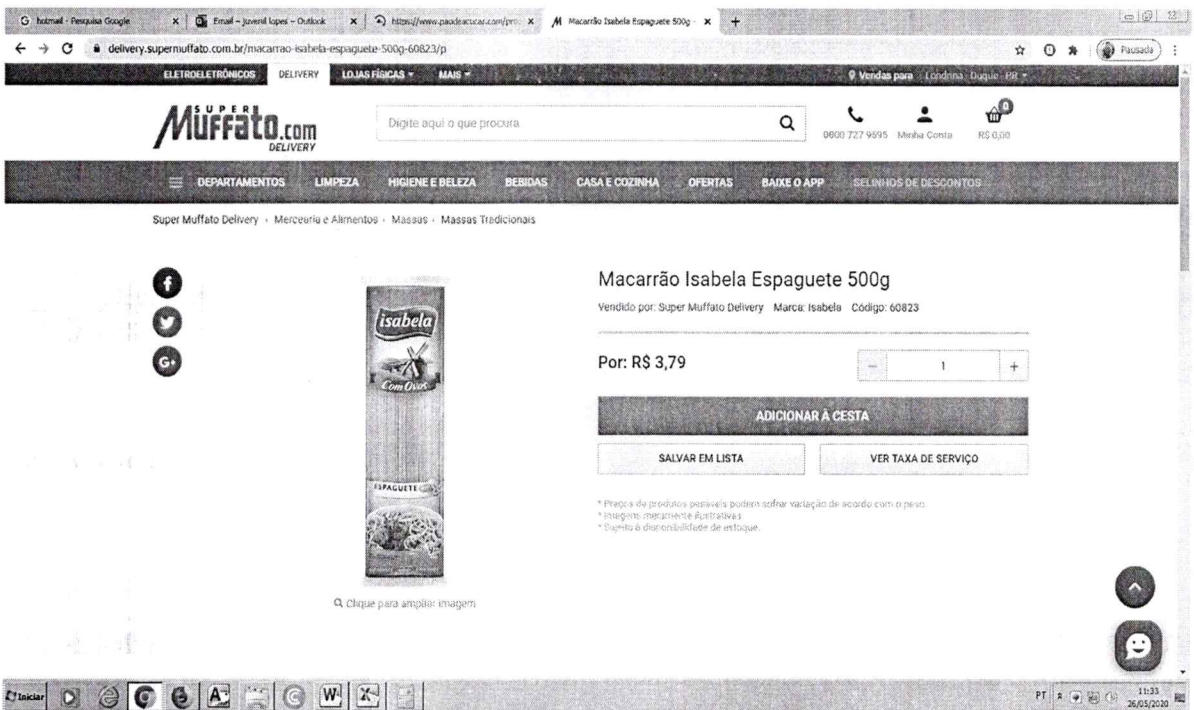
G hotmail - Pesquisa Google × Email – Juvenil lopes – Outlook × https://www.paodeacucar.com/pro × Macarrão Isabela Espaguete 500g × +

delivery.supermuffato.com.br/macarrao-isabela-espaguete-500g-60823/p

Pausado

ELETROELETRÔNICOS DELIVERY LOJAS FÍSICAS MAIS

Vendas para Londrina Duque - PR

SUPER Muffato.com DELIVERY

Digite aqui o que procura

0800 727 9695 Minha Conta R$ 0,00

0

DEPARTAMENTOS LIMPEZA HIGIENE E BELEZA BEBIDAS CASA E COZINHA OFERTAS BAIXE O APP SELINHOS DE DESCONTOS

Super Muffato Delivery › Mercearia e Alimentos › Massas › Massas Tradicionais

isabela

Com Ovos

ESPAGUETE

Q Clique para ampliar imagem

Macarrão Isabela Espaguete 500g

Vendido por: Super Muffato Delivery Marca: Isabela Código: 60823

Por: R$ 3,79

1

ADICIONAR À CESTA

SALVAR EM LISTA

VER TAXA DE SERVIÇO

* Preços de produtos pesáveis podem sofrar variação de acordo com o peso.
* Imagens meramente ilustrativas.
* Sujeito à disponibilidade de estoque.

Iniciar

PT 11:33 26/05/2020